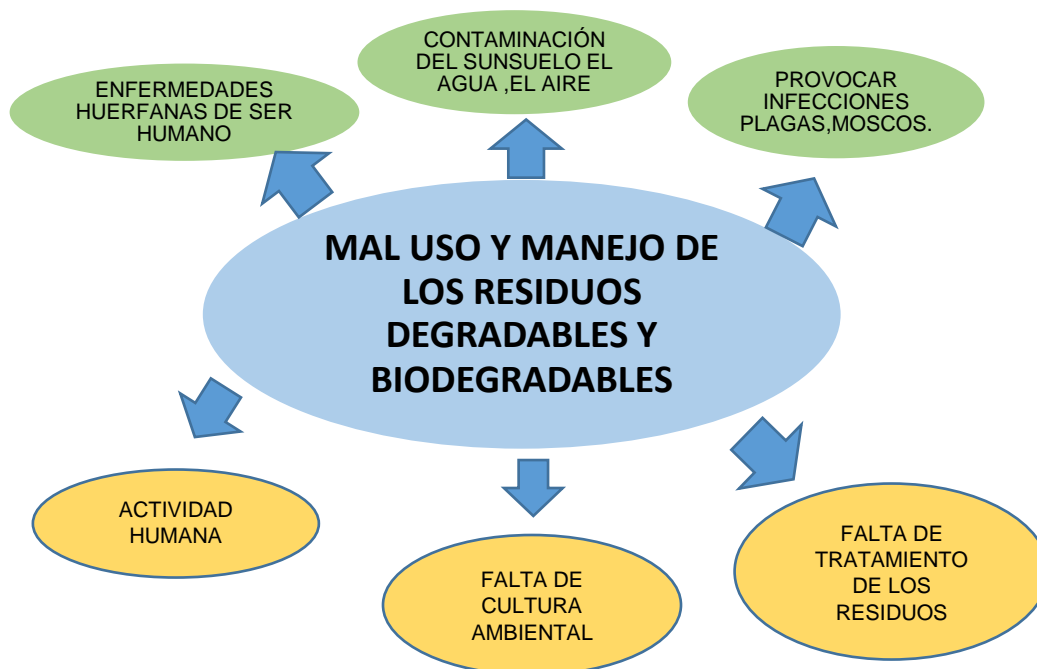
ENFERMEDADES HUERFANAS DE SER HUMANO

CONTAMINACIÓN DEL SUNSUELO EL AGUA ,EL AIRE

PROVOCAR INFECCIONES PLAGAS,MOSCOS.

MAL USO Y MANEJO DE LOS RESIDUOS DEGRADABLES Y BIODEGRADABLES

ACTIVIDAD HUMANA

FALTA DE CULTURA AMBIENTAL

FALTA DE TRATAMIENTO DE LOS RESIDUOS